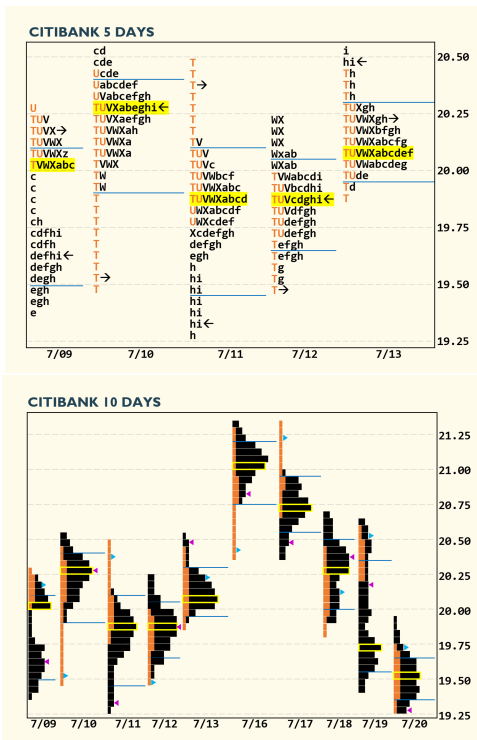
CITIBANK 5 DAYS

U
TUV
TUVX→
TUVWX
TUVWXz
TVWXabc
c
c
c
c
ch
cdfhi
cdfh
defhi←
defgh
degh
egh
egh
e

cd
cde
Ucde
Uabcdef
UVabcefgh
TUVXabeghi←
TUVXaefgh
TUVWXah
TUVWXa
TUVWXa
TVWX
TW
TW
T
T
T
T
T
T
T→
T

T
T
T→
T
T
T
T
TV
TV
TUVc
TUVWbcf
TUVWXabc
TUVWXabcd
UWXabcdf
UWXcdef
Xcdefgh
defgh
egh
h
hi
hi
hi
hi
hi←
h

WX
WX
WX
WXab
WXab
TVWabcdi
TUVbcdhi
TUVcdghi←
TUVdfgh
TUdefgh
TUdefgh
Tefgh
Tefgh
Tg
Tg
T→

i
hi←
Th
Th
Th
TUXgh
TUVWXgh→
TUVWXbfgh
TUVWXabcfg
TUVWXabcdef
TUVWabcdeg
TUde
Td
T

20.50
20.25
20.00
19.75
19.50
19.25

7/09 7/10 7/11 7/12 7/13

CITIBANK 10 DAYS

21.25
21.00
20.75
20.50
20.25
20.00
19.75
19.50
19.25

7/09 7/10 7/11 7/12 7/13 7/16 7/17 7/18 7/19 7/20